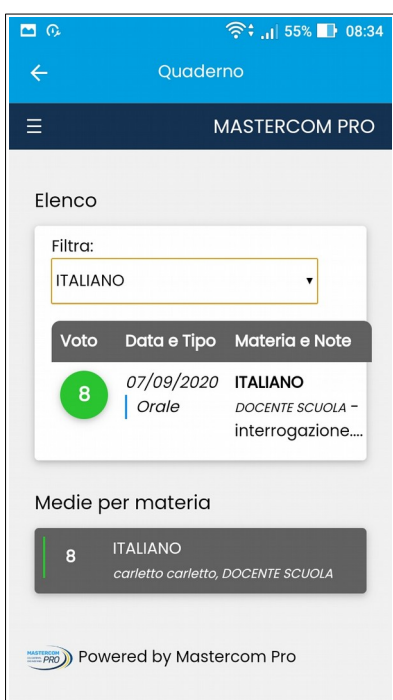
55% 08:34

Quaderno

MASTERCOM PRO

Elenco

Filtra:

ITALIANO

| Voto | Data e Tipo | Materia e Note |
|---|---|---|
| 8 | 07/09/2020 Orale | ITALIANO DOCENTE SCUOLA - interrogazione.... |

Medie per materia

8 ITALIANO
carletto carletto, DOCENTE SCUOLA

MASTERCOM PRO Powered by Mastercom Pro